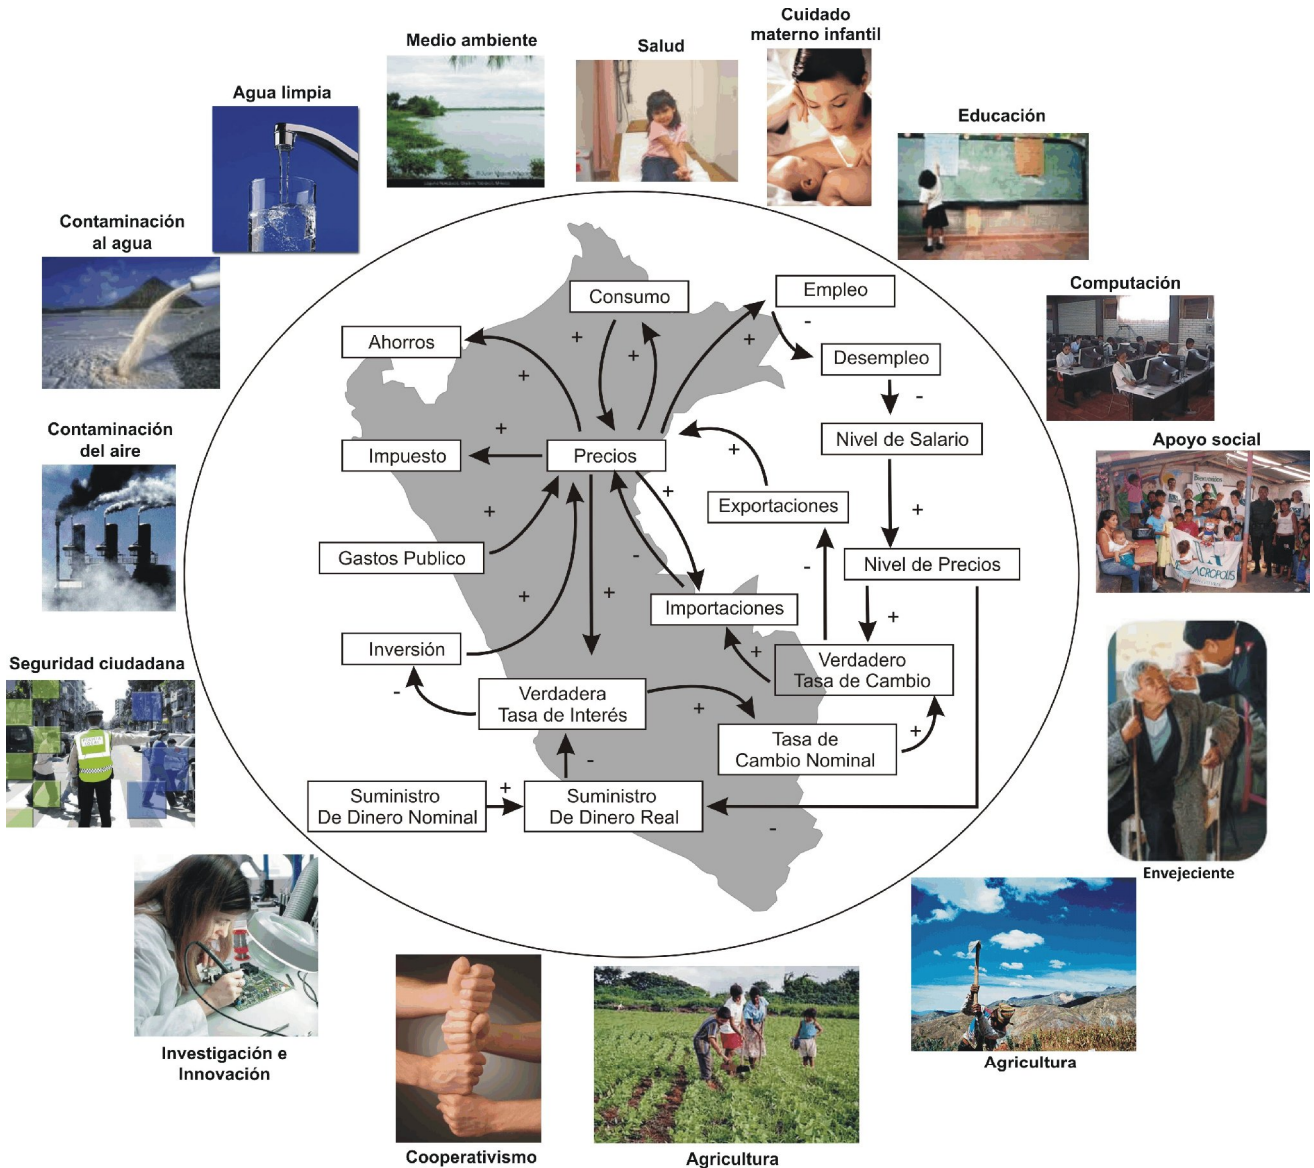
Cuidado materno infantil

Medio ambiente

Salud

Agua limpia

Educación

Contaminación al agua

Computación

Contaminación del aire

Apoyo social

Seguridad ciudadana

Envejeciente

Investigación e Innovación

Cooperativismo

Agricultura

Agricultura

Consumo

Empleo

Ahorros

Desempleo

Impuesto

Precios

Nivel de Salario

Exportaciones

Gastos Publico

Nivel de Precios

Importaciones

Inversión

Verdadero Tasa de Cambio

Verdadera Tasa de Interés

Tasa de Cambio Nominal

Suministro De Dinero Nominal

Suministro De Dinero Real

+ + + + + + + + + + + + + + + +

- - - - - - -